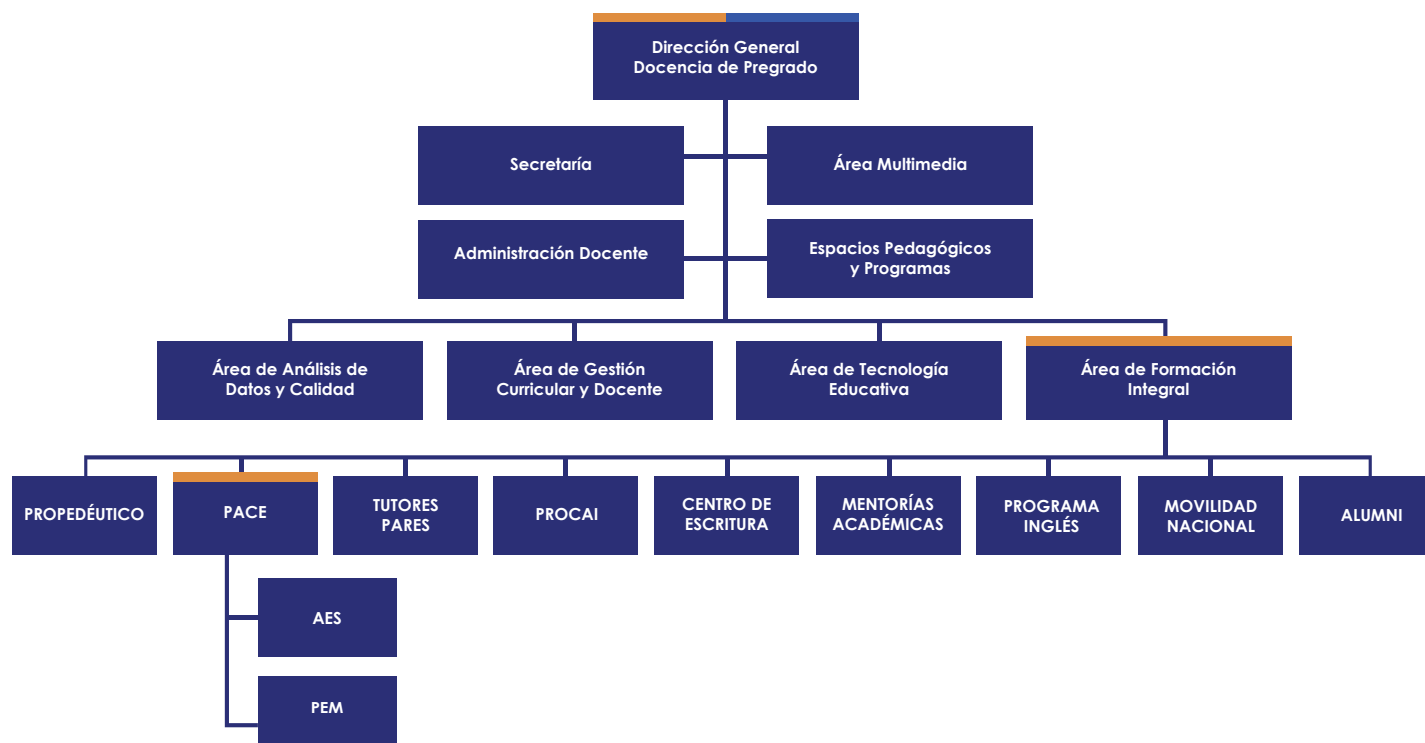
Dirección General
Docencia de Pregrado

Secretaría

Área Multimedia

Administración Docente

Espacios Pedagógicos
y Programas

Área de Análisis de
Datos y Calidad

Área de Gestión
Curricular y Docente

Área de Tecnología
Educativa

Área de Formación
Integral

PROPEDÉUTICO

PACE

TUTORES
PARES

PROCAI

CENTRO DE
ESCRITURA

MENTORÍAS
ACADÉMICAS

PROGRAMA
INGLÉS

MOVILIDAD
NACIONAL

ALUMNI

AES

PEM